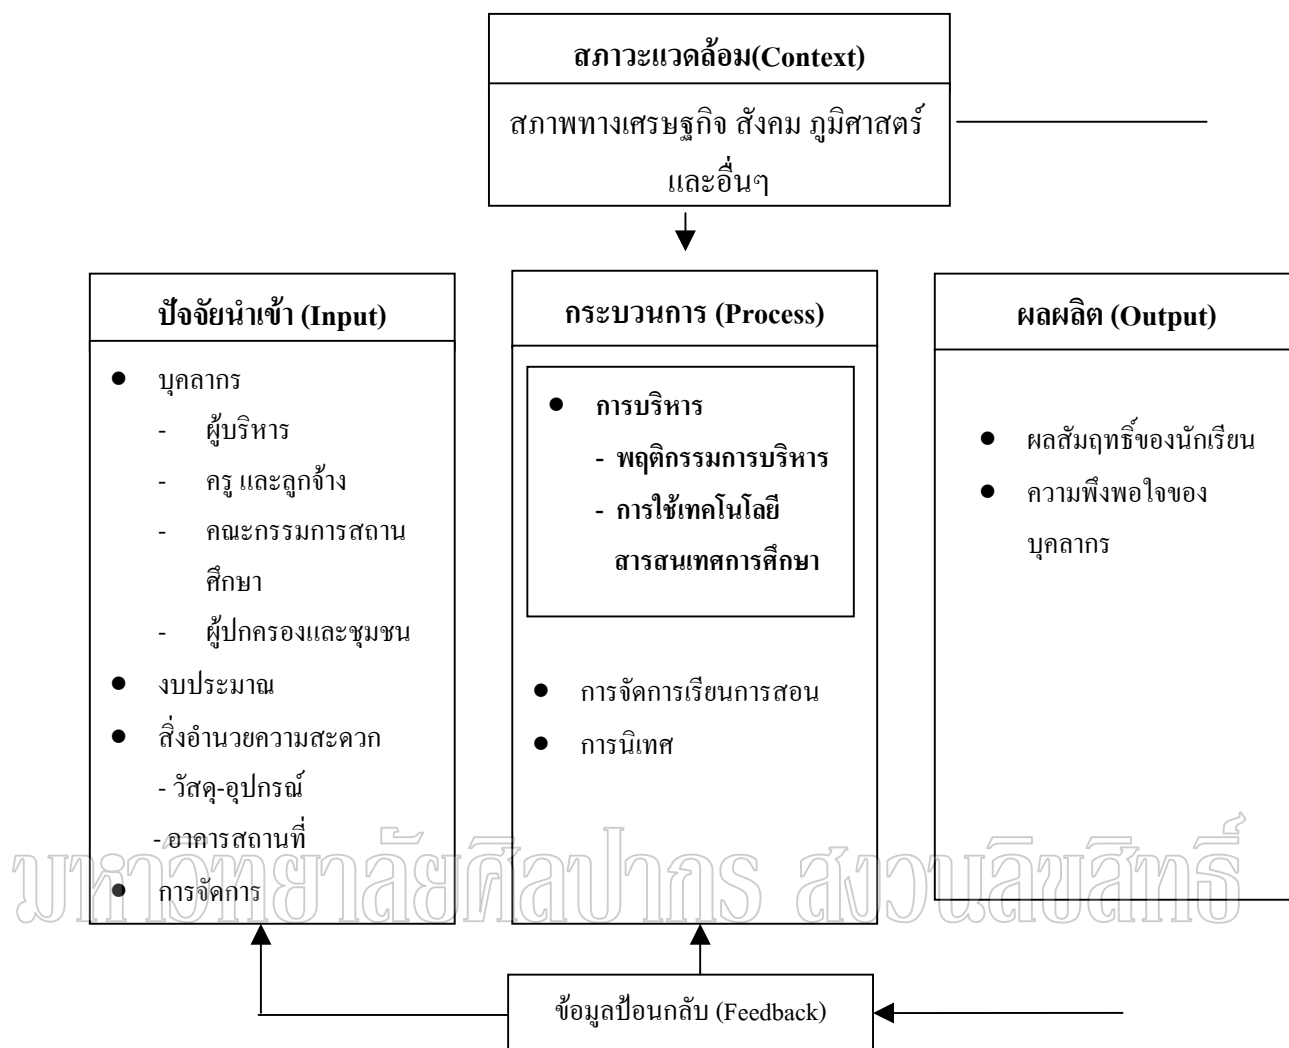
สภาวะแวดล้อม(Context)

สภาพทางเศรษฐกิจ สังคม ภูมิศาสตร์ และอื่นๆ

ปัจจัยนำเข้า (Input)

- บุคลากร
  - ผู้บริหาร
  - ครู และลูกจ้าง
  - คณะกรรมการสถานศึกษา
  - ผู้ปกครองและชุมชน
- งบประมาณ
- สิ่งอำนวยความสะดวก
  - วัสดุ-อุปกรณ์
  - อาคารสถานที่
- การจัดการ

กระบวนการ (Process)

- การบริหาร
  - พฤติกรรมการบริหาร
  - การใช้เทคโนโลยีสารสนเทศการศึกษา
- การจัดการเรียนการสอน
- การนิเทศ

ผลผลิต (Output)

- ผลสัมฤทธิ์ของนักเรียน
- ความพึงพอใจของบุคลากร

ข้อมูลป้อนกลับ (Feedback)

มหาวิทยาลัยศิลปากร สงวนลิขสิทธิ์